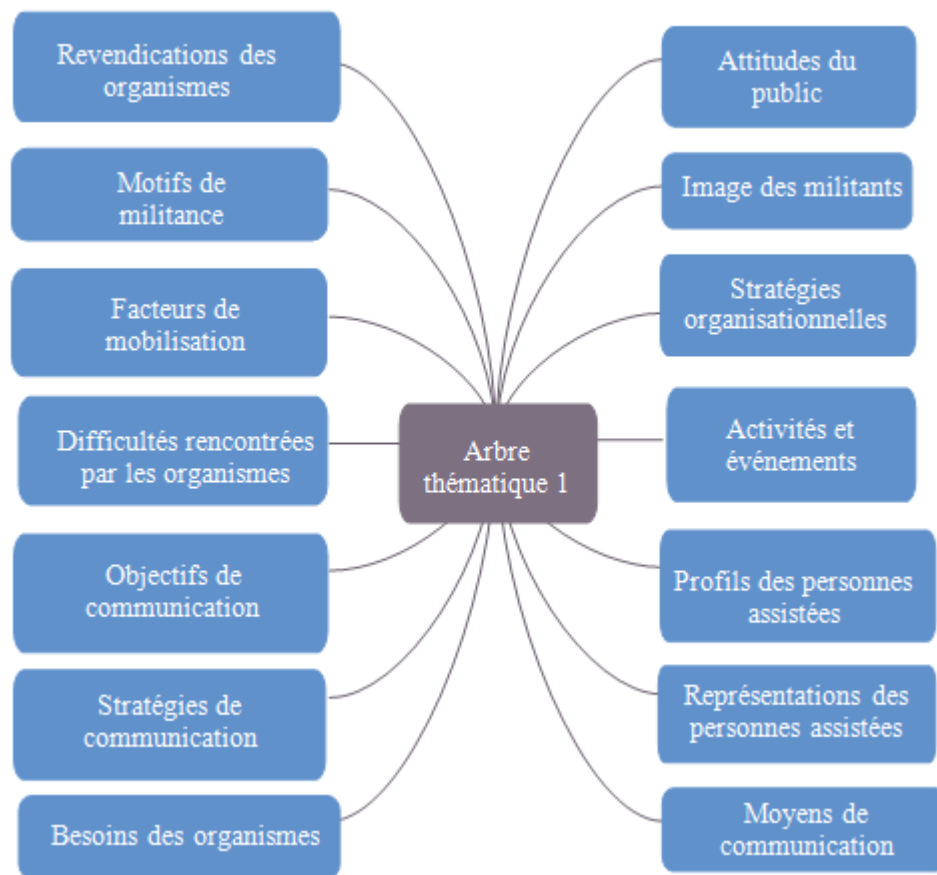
Arbre thématique 1

Revendications des organismes

Motifs de militance

Facteurs de mobilisation

Difficultés rencontrées par les organismes

Objectifs de communication

Stratégies de communication

Besoins des organismes

Attitudes du public

Image des militants

Stratégies organisationnelles

Activités et événements

Profils des personnes assistées

Représentations des personnes assistées

Moyens de communication